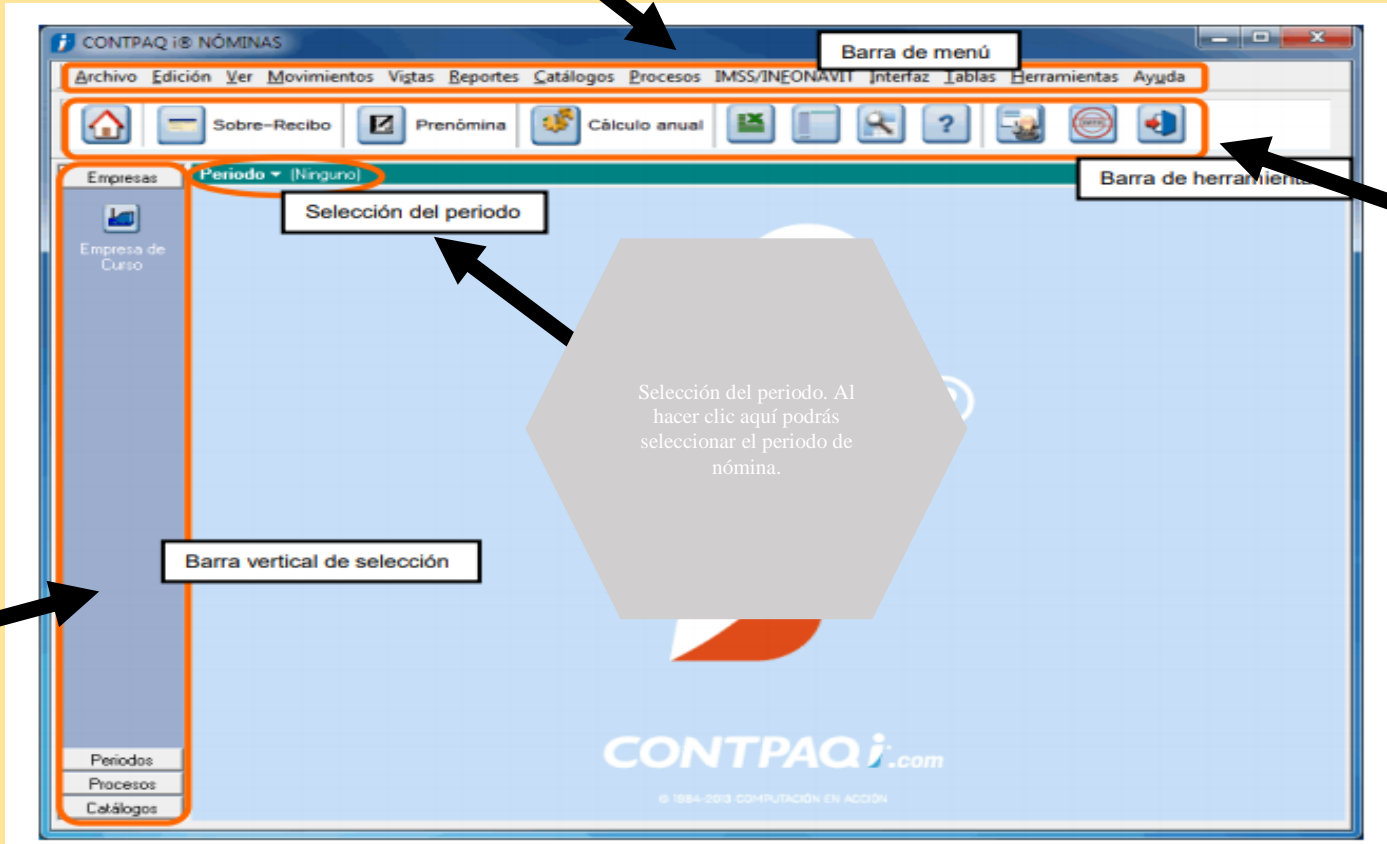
CONTPAQ i® NÓMINAS

Barra de menú

Archivo Edición Ver Movimientos Vistas Reportes Catálogos Procesos IMSS/INFONAVIT Interfaz Tablas Herramientas Ayuda

Sobre-Recibo Prenómina Cálculo anual

Barra de herramientas

Empresas

Periodo ▾ (Ninguno)

Selección del periodo

Empresa de Curso

Selección del periodo. Al hacer clic aquí podrás seleccionar el periodo de nómina.

Barra vertical de selección

Periodos
Procesos
Catálogos

CONTPAQ i.com

© 1984-2013 COMPUTACIÓN EN ACCIÓN